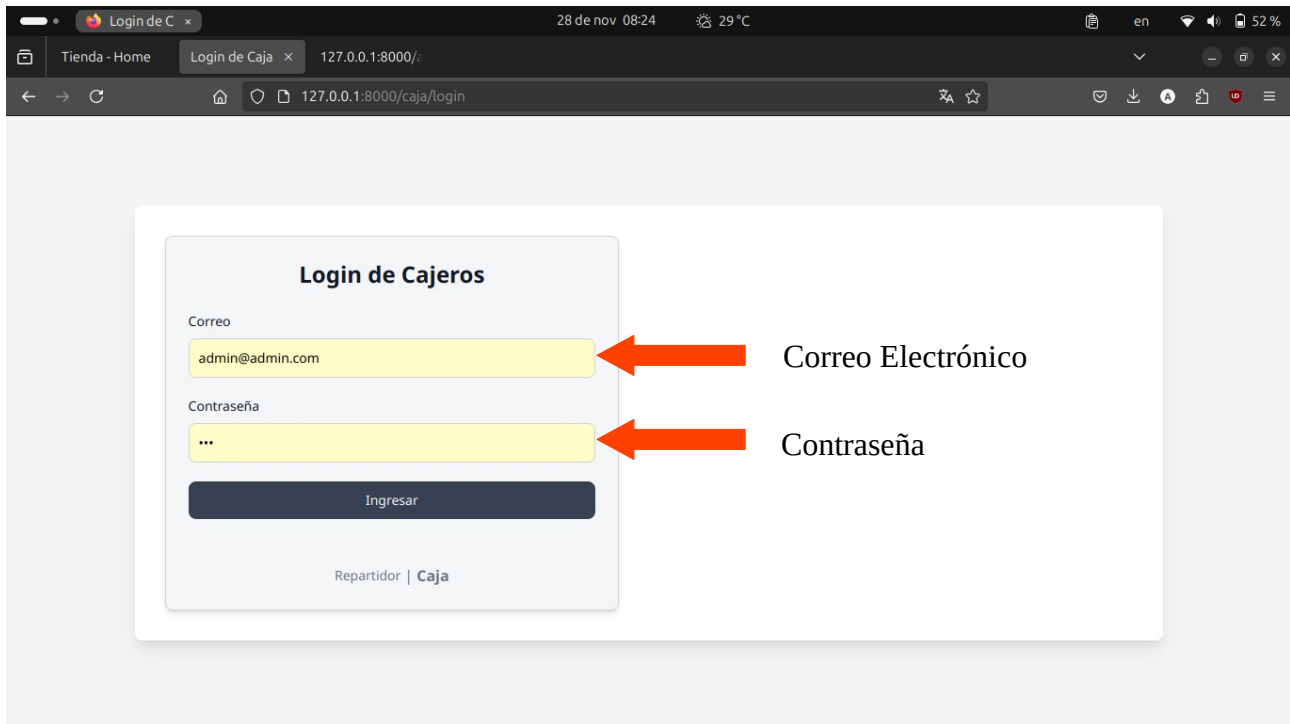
Login de C ×

28 de nov 08:24

29 °C

en

52 %

Tienda - Home

Login de Caja ×

127.0.0.1:8000/a

127.0.0.1:8000/caja/login

Login de Cajeros

Correo

admin@admin.com

Contraseña

•••

Ingresar

Repartidor | Caja

Correo Electrónico

Contraseña